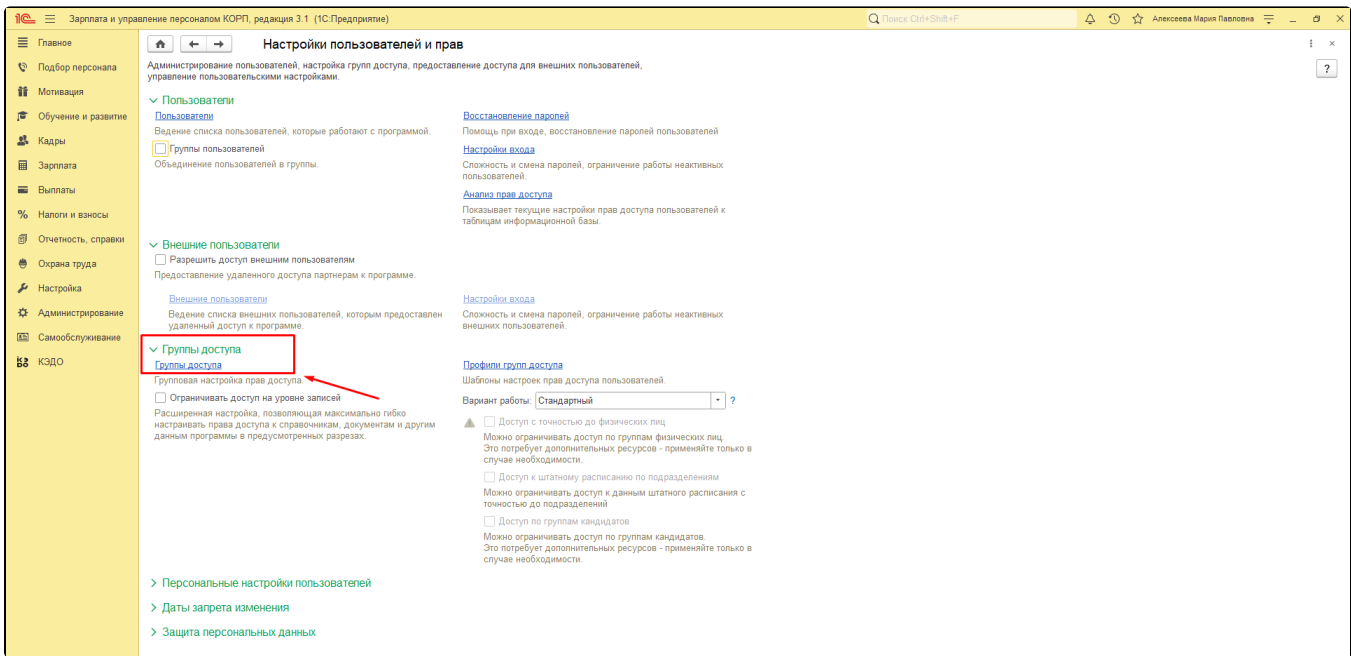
1С Зарплата и управление персоналом КОРП, редакция 3.1 (1С:Предприятие)

Поиск Ctrl+Shift+F

Алексеева Мария Павловна

Главное
Подбор персонала
Мотивация
Обучение и развитие
Кадры
Зарплата
Выплаты
Налоги и взносы
Отчетность, справки
Охрана труда
Настройка
Администрирование
Самообслуживание
КЭДО

Настройки пользователей и прав

Администрирование пользователей, настройка групп доступа, предоставление доступа для внешних пользователей, управление пользовательскими настройками.

?

Пользователи

Пользователи
Ведение списка пользователей, которые работают с программой.

Группы пользователей
Объединение пользователей в группы.

Восстановление паролей
Помощь при входе, восстановление паролей пользователей

Настройки входа
Сложность и смена паролей, ограничение работы неактивных пользователей.

Анализ прав доступа
Показывает текущие настройки прав доступа пользователей к таблицам информационной базы.

Внешние пользователи

Разрешить доступ внешним пользователям
Предоставление удаленного доступа партнерам к программе.

Внешние пользователи
Ведение списка внешних пользователей, которым предоставлен удаленный доступ к программе.

Настройки входа
Сложность и смена паролей, ограничение работы неактивных внешних пользователей.

Группы доступа

Группы доступа
Групповая настройка прав доступа.

Ограничивать доступ на уровне записей
Расширенная настройка, позволяющая максимально гибко настраивать права доступа к справочникам, документам и другим данным программы в предусмотренных разрезах.

Профили групп доступа
Шаблоны настроек прав доступа пользователей.

Вариант работы: Стандартный ?

Доступ с точностью до физических лиц
Можно ограничивать доступ по группам физических лиц. Это потребует дополнительных ресурсов - применяйте только в случае необходимости.

Доступ к штатному расписанию по подразделениям
Можно ограничивать доступ к данным штатного расписания с точностью до подразделений

Доступ по группам кандидатов
Можно ограничивать доступ по группам кандидатов. Это потребует дополнительных ресурсов - применяйте только в случае необходимости.

Персональные настройки пользователей

Даты запрета изменения

Защита персональных данных